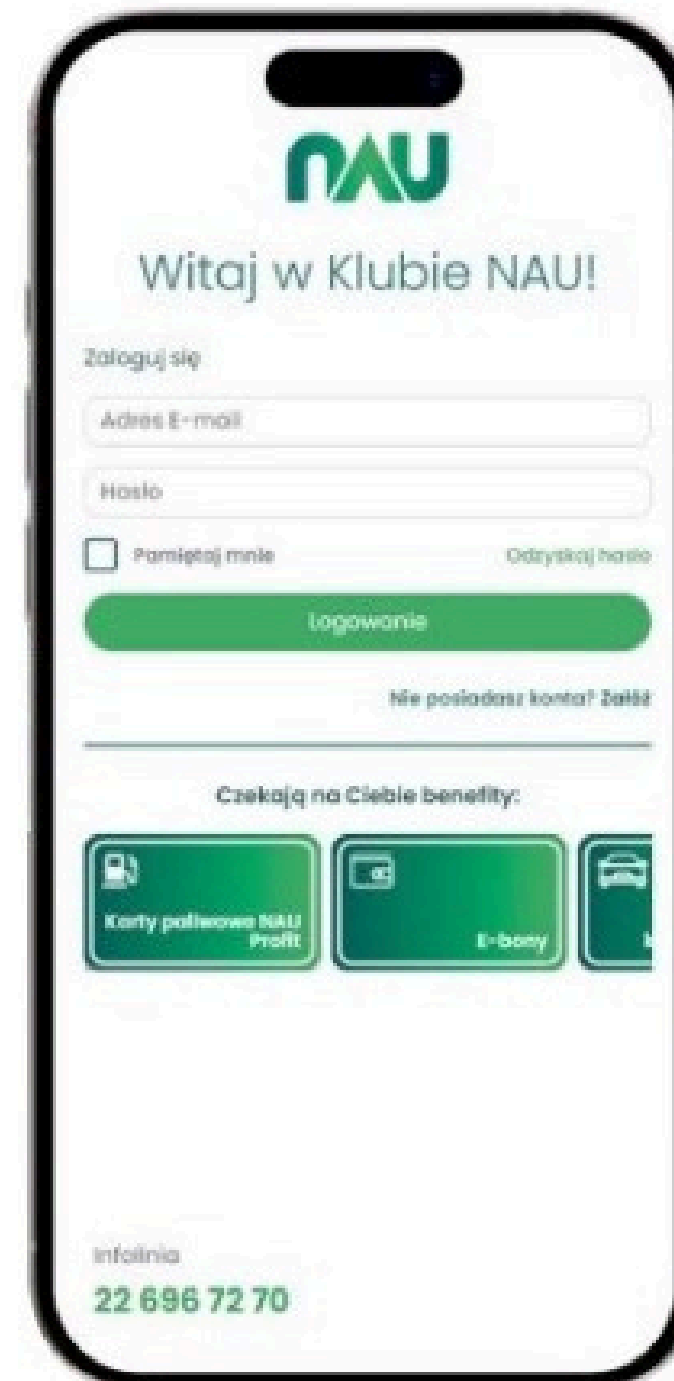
NAU

Witaj w Klubie NAU!

Zaloguj się

Adres E-mail

Hasło

Pamiętaj mnie

Odzyskaj hasło

Logowanie

Nie posiadasz konta? Załóż

Czekają na Ciebie benefity:

Karty paliwowa NAU Profit

E-bony

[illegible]

Infolinia

22 696 72 70